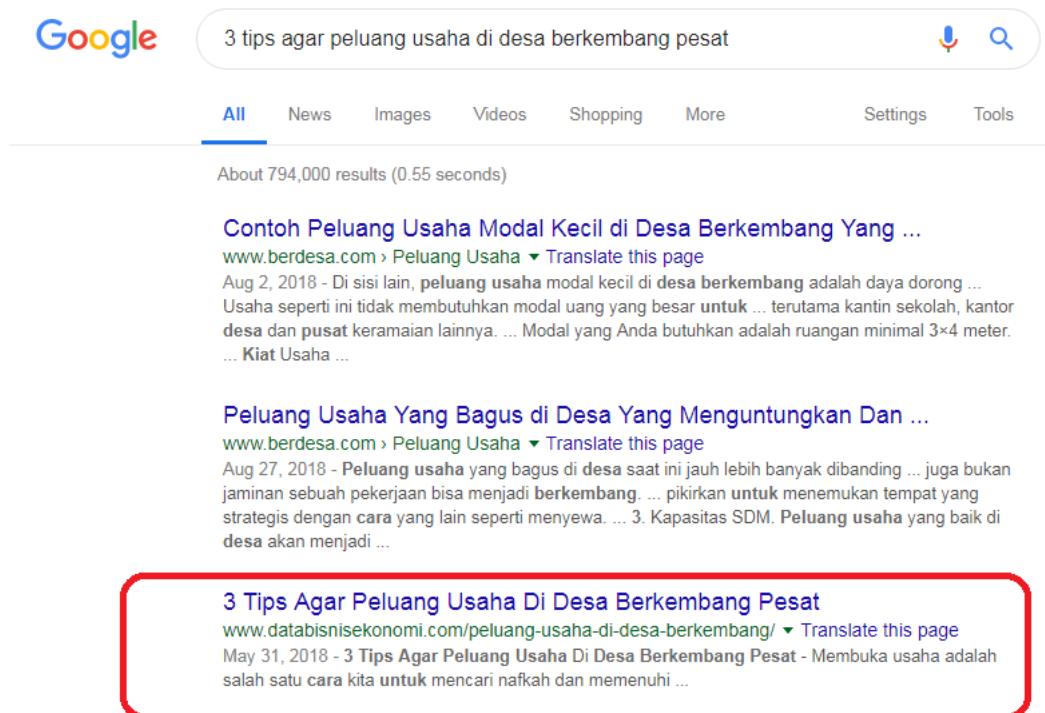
Google

3 tips agar peluang usaha di desa berkembang pesat

All News Images Videos Shopping More Settings Tools

About 794,000 results (0.55 seconds)

Contoh Peluang Usaha Modal Kecil di Desa Berkembang Yang ...
www.berdesa.com › Peluang Usaha ▾ Translate this page
Aug 2, 2018 - Di sisi lain, peluang usaha modal kecil di desa berkembang adalah daya dorong ... Usaha seperti ini tidak membutuhkan modal uang yang besar untuk ... terutama kantin sekolah, kantor desa dan pusat keramaian lainnya. ... Modal yang Anda butuhkan adalah ruangan minimal 3×4 meter. ... Kiat Usaha ...

Peluang Usaha Yang Bagus di Desa Yang Menguntungkan Dan ...
www.berdesa.com › Peluang Usaha ▾ Translate this page
Aug 27, 2018 - Peluang usaha yang bagus di desa saat ini jauh lebih banyak dibanding ... juga bukan jaminan sebuah pekerjaan bisa menjadi berkembang. ... pikirkan untuk menemukan tempat yang strategis dengan cara yang lain seperti menyewa. ... 3. Kapasitas SDM. Peluang usaha yang baik di desa akan menjadi ...

3 Tips Agar Peluang Usaha Di Desa Berkembang Pesat
www.databisnisekonomi.com/peluang-usaha-di-desa-berkembang/ ▾ Translate this page
May 31, 2018 - 3 Tips Agar Peluang Usaha Di Desa Berkembang Pesat - Membuka usaha adalah salah satu cara kita untuk mencari nafkah dan memenuhi ...